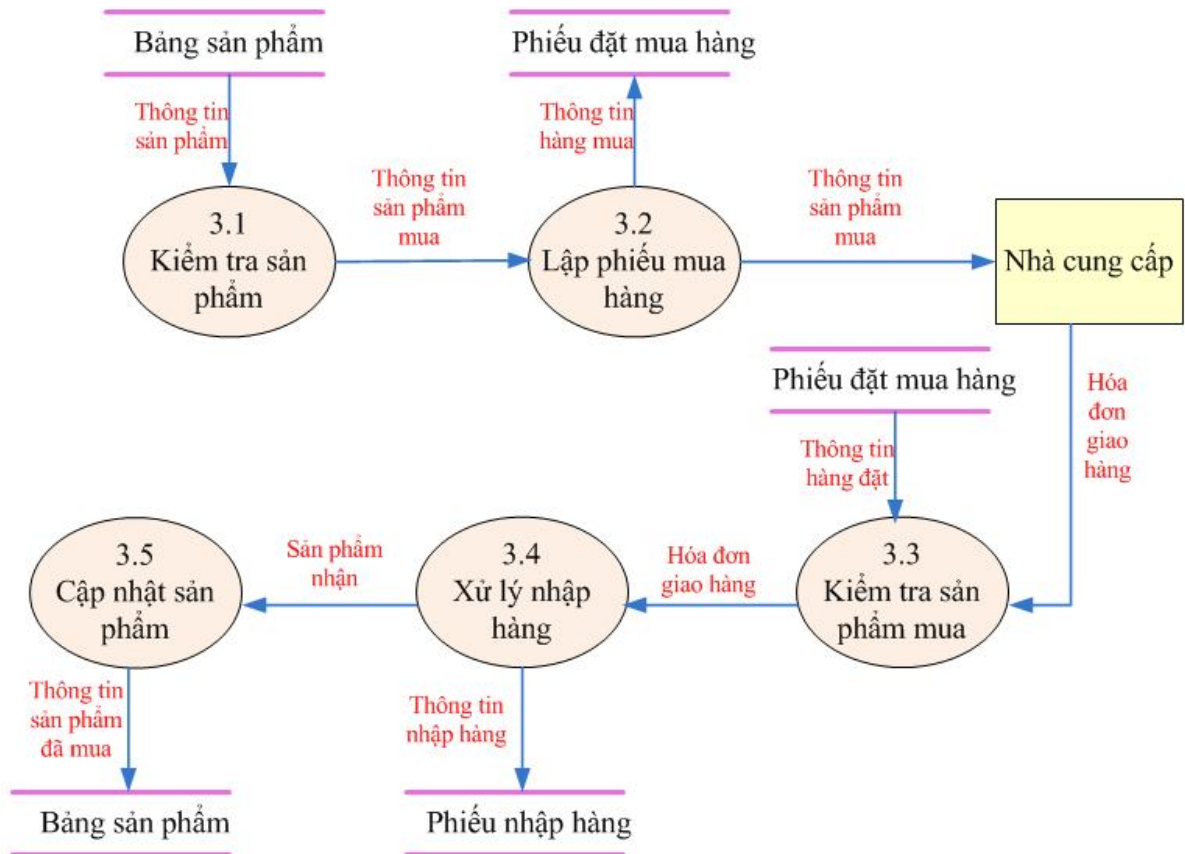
Bảng sản phẩm

Thông tin sản phẩm

3.1
Kiểm tra sản phẩm

Thông tin sản phẩm mua

Phiếu đặt mua hàng

Thông tin hàng mua

3.2
Lập phiếu mua hàng

Thông tin sản phẩm mua

Nhà cung cấp

Phiếu đặt mua hàng

Hóa đơn giao hàng

Thông tin hàng đặt

3.5
Cập nhật sản phẩm

Sản phẩm nhận

3.4
Xử lý nhập hàng

Hóa đơn giao hàng

3.3
Kiểm tra sản phẩm mua

Thông tin sản phẩm đã mua

Thông tin nhập hàng

Bảng sản phẩm

Phiếu nhập hàng